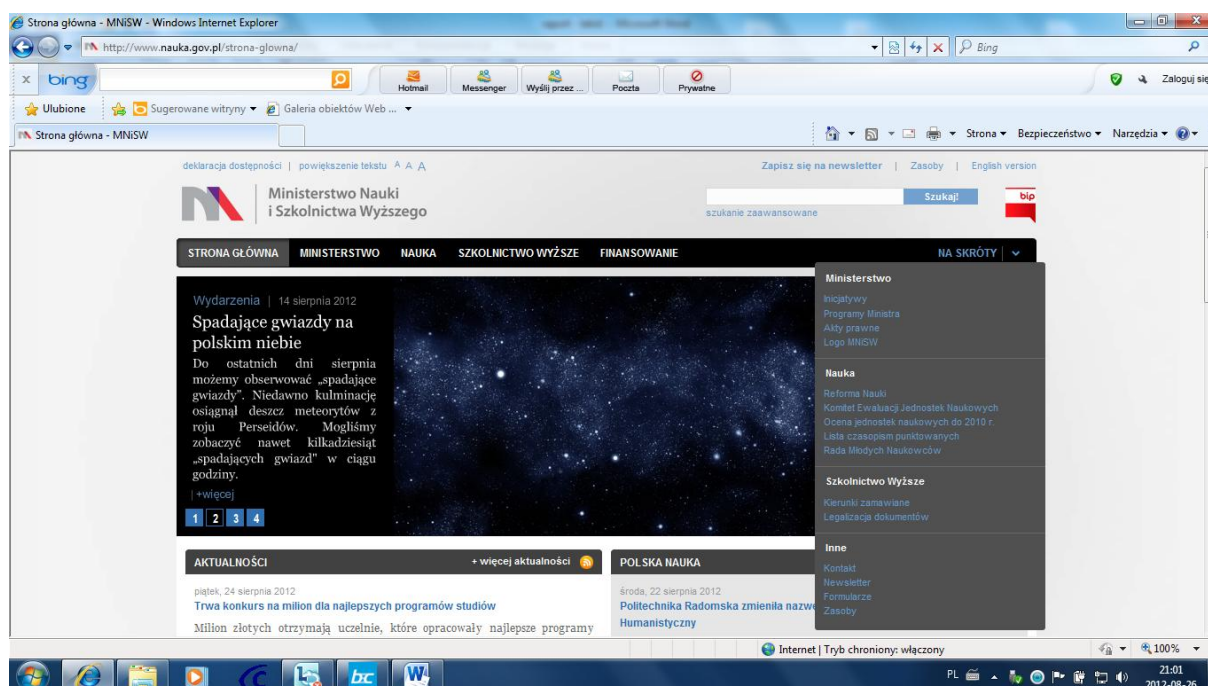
Strona główna - MNiSW - Windows Internet Explorer

http://www.nauka.gov.pl/strona-glowna/

Bing

bing

Hotmail | Messenger | Wyślij przez ... | Poczta | Prywatne

Zaloguj się

Ulubione | Sugerowane witryny ▾ | Galeria obiektów Web ... ▾

Strona główna - MNiSW

Strona ▾ Bezpieczeństwo ▾ Narzędzia ▾

deklaracja dostępności | powiększenie tekstu A A A

Zapisz się na newsletter | Zasoby | English version

Ministerstwo Nauki i Szkolnictwa Wyższego

Szukaj!

szukanie zaawansowane

bip

STRONA GŁÓWNA | MINISTERSTWO | NAUKA | SZKOLNICTWO WYŻSZE | FINANSOWANIE | NA SKRÓTY

Wydarzenia | 14 sierpnia 2012

Spadające gwiazdy na polskim niebie

Do ostatnich dni sierpnia możemy obserwować „spadające gwiazdy". Niedawno kulminację osiągnął deszcz meteorytów z roju Perseidów. Mogliśmy zobaczyć nawet kilkadziesiąt „spadających gwiazd" w ciągu godziny.

| +więcej

1 2 3 4

Ministerstwo
Inicjatywy
Programy Ministra
Akty prawne
Logo MNiSW

Nauka
Reforma Nauki
Komitet Ewaluacji Jednostek Naukowych
Ocena jednostek naukowych do 2010 r.
Lista czasopism punktowanych
Rada Młodych Naukowców

Szkolnictwo Wyższe
Kierunki zamawiane
Legalizacja dokumentów

Inne
Kontakt
Newsletter
Formularze
Zasoby

AKTUALNOŚCI | + więcej aktualności

piątek, 24 sierpnia 2012
Trwa konkurs na milion dla najlepszych programów studiów

Milion złotych otrzymają uczelnie, które opracowały najlepsze programy

POLSKA NAUKA

środa, 22 sierpnia 2012
Politechnika Radomska zmieniła nazwę
Humanistyczny

Internet | Tryb chroniony: włączony

100%

PL

21:01
2012-08-26